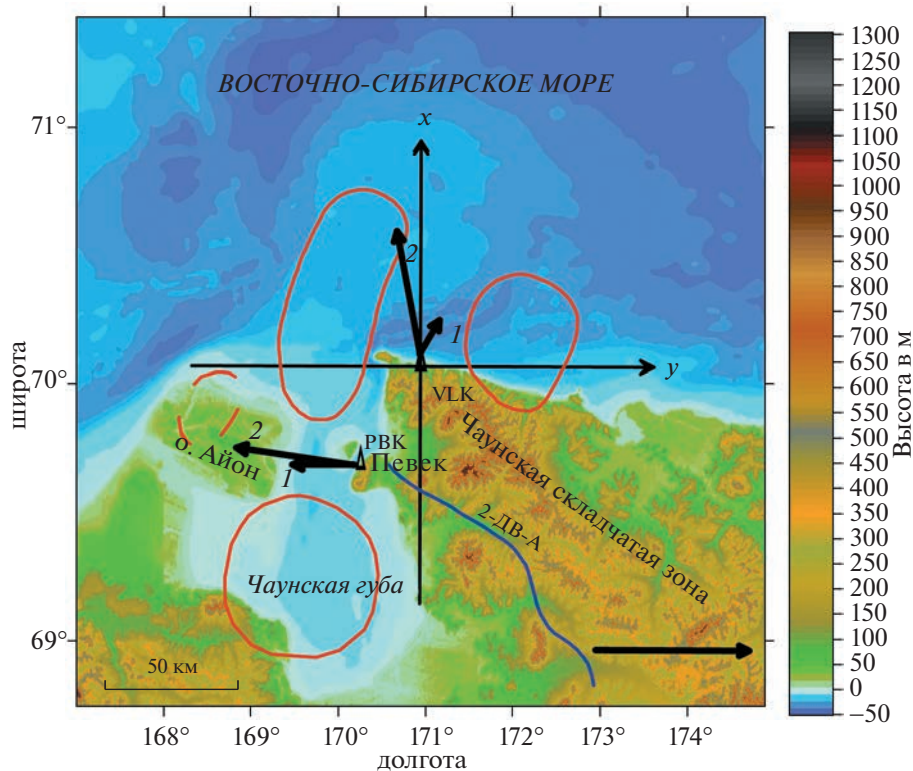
ВОСТОЧНО-СИБИРСКОЕ МОРЕ

x

y

1

2

2

1

VLK

PBK

Певек

о. Айон

Чаунская складчатая зона

2-ДВ-А

Чаунская губа

50 км

71°

70°

69°

широта

168°
169°
170°
171°
172°
173°
174°

долгота

1300
1250
1200
1150
1100
1050
1000
950
900
850
800
750
700
650
600
550
500
450
400
350
300
250
200
150
100
50
0
−50

Высота в м